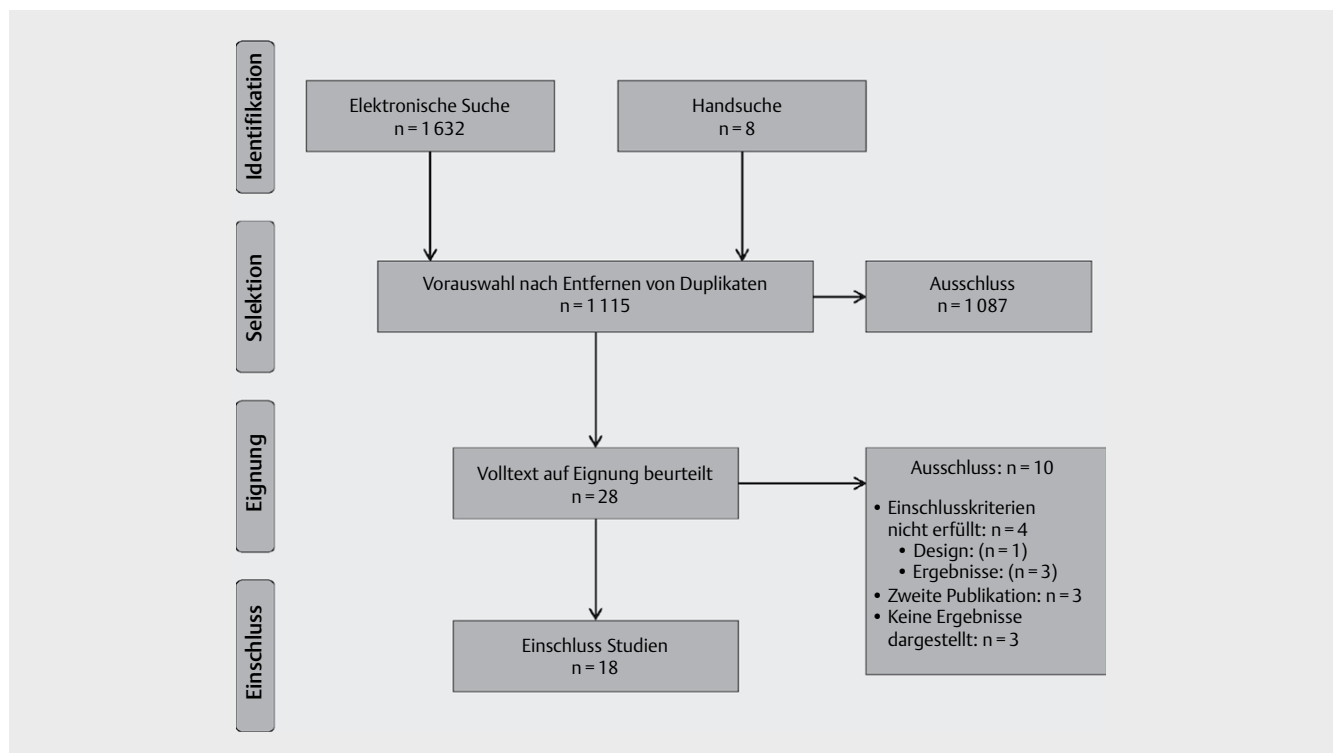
Identifikation

Elektronische Suche
n = 1 632

Handsuche
n = 8

Selektion

Vorauswahl nach Entfernen von Duplikaten
n = 1 115

Ausschluss
n = 1 087

Eignung

Volltext auf Eignung beurteilt
n = 28

Ausschluss: n = 10

• Einschlusskriterien nicht erfüllt: n = 4
• Design: (n = 1)
• Ergebnisse: (n = 3)
• Zweite Publikation: n = 3
• Keine Ergebnisse dargestellt: n = 3

Einschluss

Einschluss Studien
n = 18